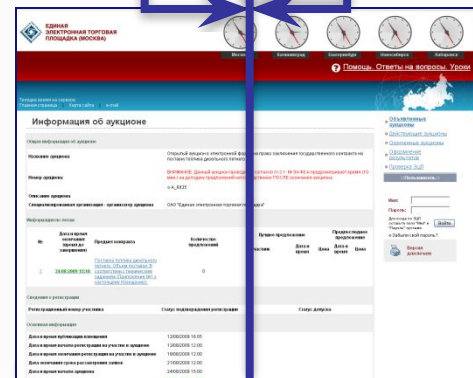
ЕДИНАЯ ЭЛЕКТРОННАЯ ТОРГОВАЯ ПЛОЩАДКА (МОСКВА)

Москва Калининград Екатеринбург Новосибирск Хабаровск

Помощь. Ответы на вопросы. Уроки

Текущее время на сервере:
Главная страница Карта сайта e-mail

Информация об аукционе

Общая информация об аукционе

Название аукциона: Открытый аукцион в электронной форме на право заключения государственного контракта на поставку топлива дизельного летнего

Номер аукциона: ВНИМАНИЕ: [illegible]

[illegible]

Описание аукциона

Специализированная организация - организатор аукциона: ОАО "Единая электронная торговая площадка"

Информация по лотам

| № | Дата и время окончания приема от участников | Предмет контракта | Количество предложений | Лучшее предложение | Предпоследнее предложение |
|---|---|---|---|---|---|
| | | | | Дата и время / Цена | Дата и время / Цена |
| 1 | 24.06.2009 15:00 | Поставка топлива дизельного летнего. Объем поставки: В соответствии с техническим заданием (Приложение №1 к настоящим Извещениям) | 0 | | |

Сведения о регистрации

Регистрационный номер участника | Статус подтверждения регистрации | Статус допуска

Основная информация

Дата и время публикации извещения 12/06/2009 16:00
Дата и время начала регистрации на участие в аукционе 12/06/2009 16:00
Дата и время окончания регистрации на участие в аукционе 24/06/2009 15:00
Дата окончания срока рассмотрения заявок 24/06/2009 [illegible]
Дата и время начала аукциона 29/06/2009 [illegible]

Объявленные аукционы
Действующие аукционы
Отраслевые аукционы
Оформление результатов
Проверка ЭЦП

«Пользователь»

Имя:
Пароль:
Войти

Версия для печати